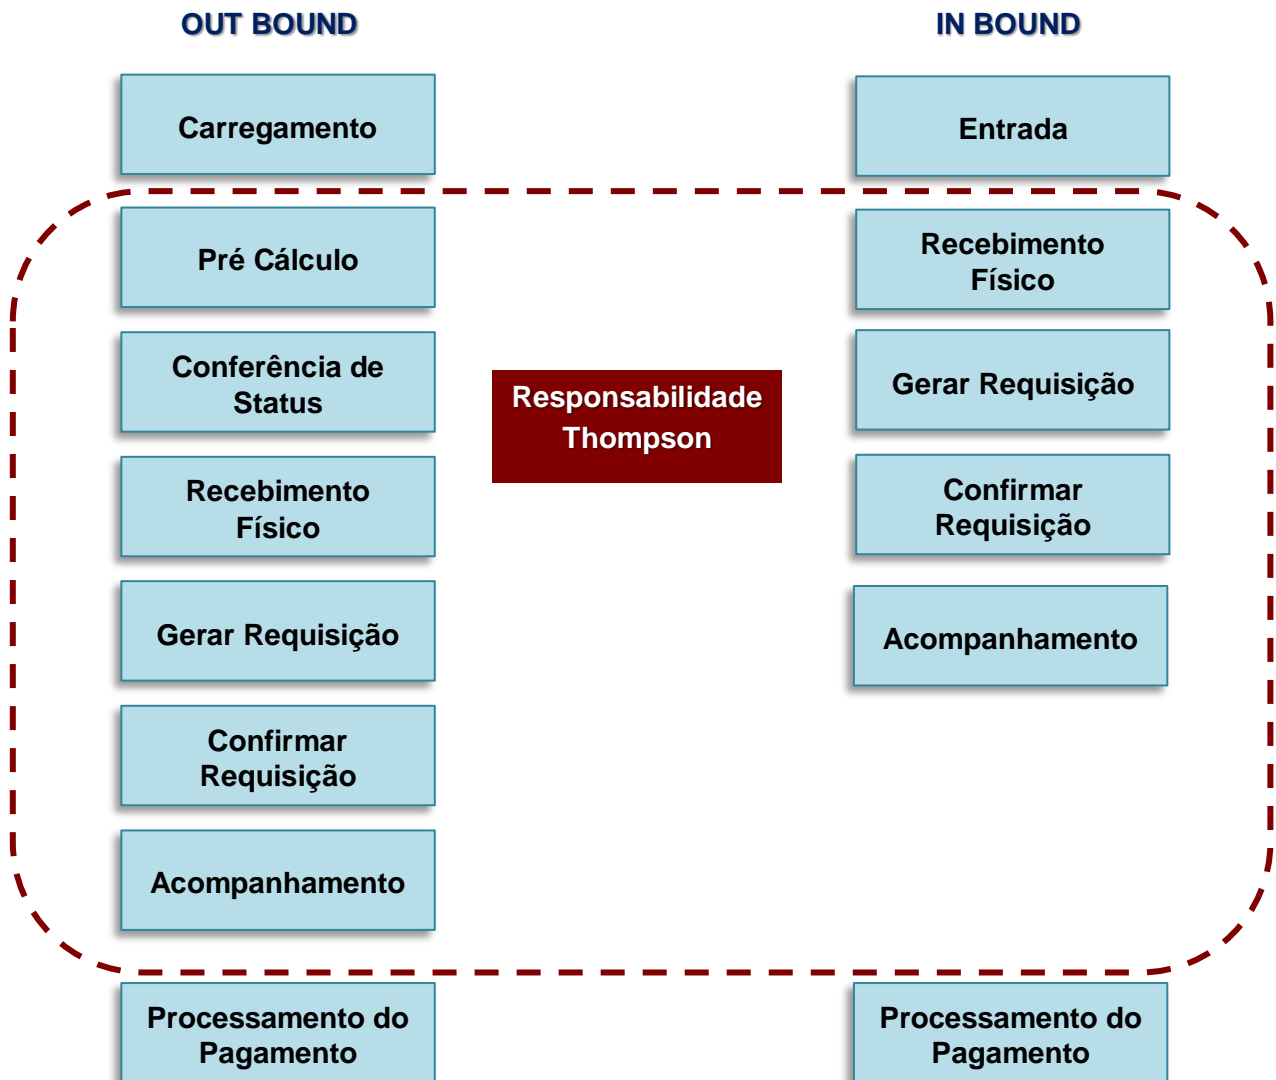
OUT BOUND

Carregamento

Pré Cálculo

Conferência de Status

Recebimento Físico

Gerar Requisição

Confirmar Requisição

Acompanhamento

Processamento do Pagamento

Responsabilidade Thompson

IN BOUND

Entrada

Recebimento Físico

Gerar Requisição

Confirmar Requisição

Acompanhamento

Processamento do Pagamento